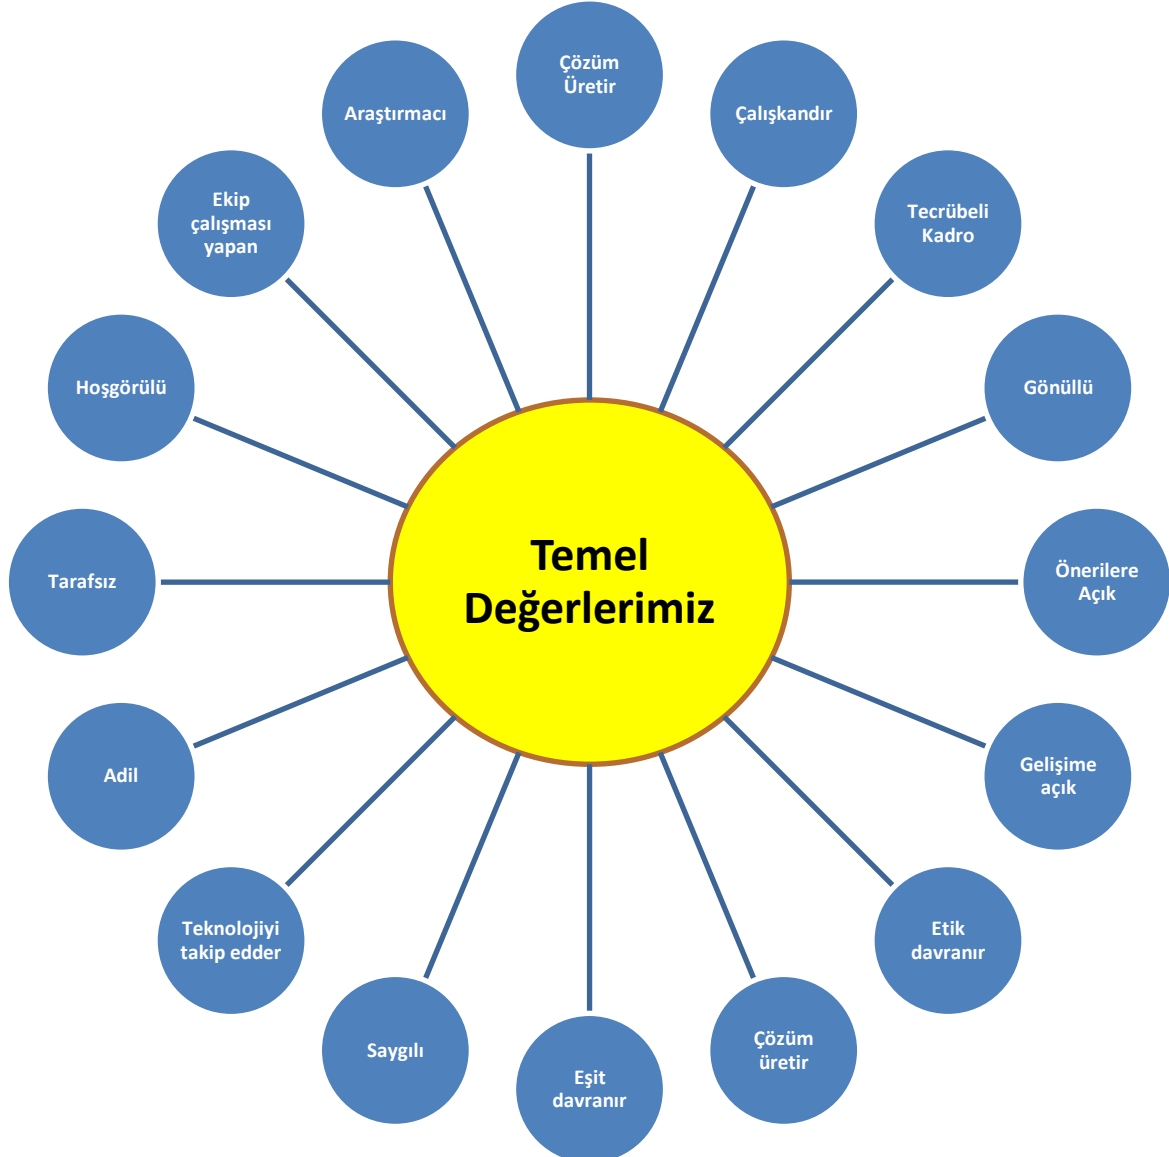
Temel Değerlerimiz

Çözüm Üretir

Çalışkandır

Tecrübeli Kadro

Gönüllü

Önerilere Açık

Gelişime açık

Etik davranır

Çözüm üretir

Eşit davranır

Saygılı

Teknolojiyi takip edder

Adil

Tarafsız

Hoşgörülü

Ekip çalışması yapan

Araştırmacı